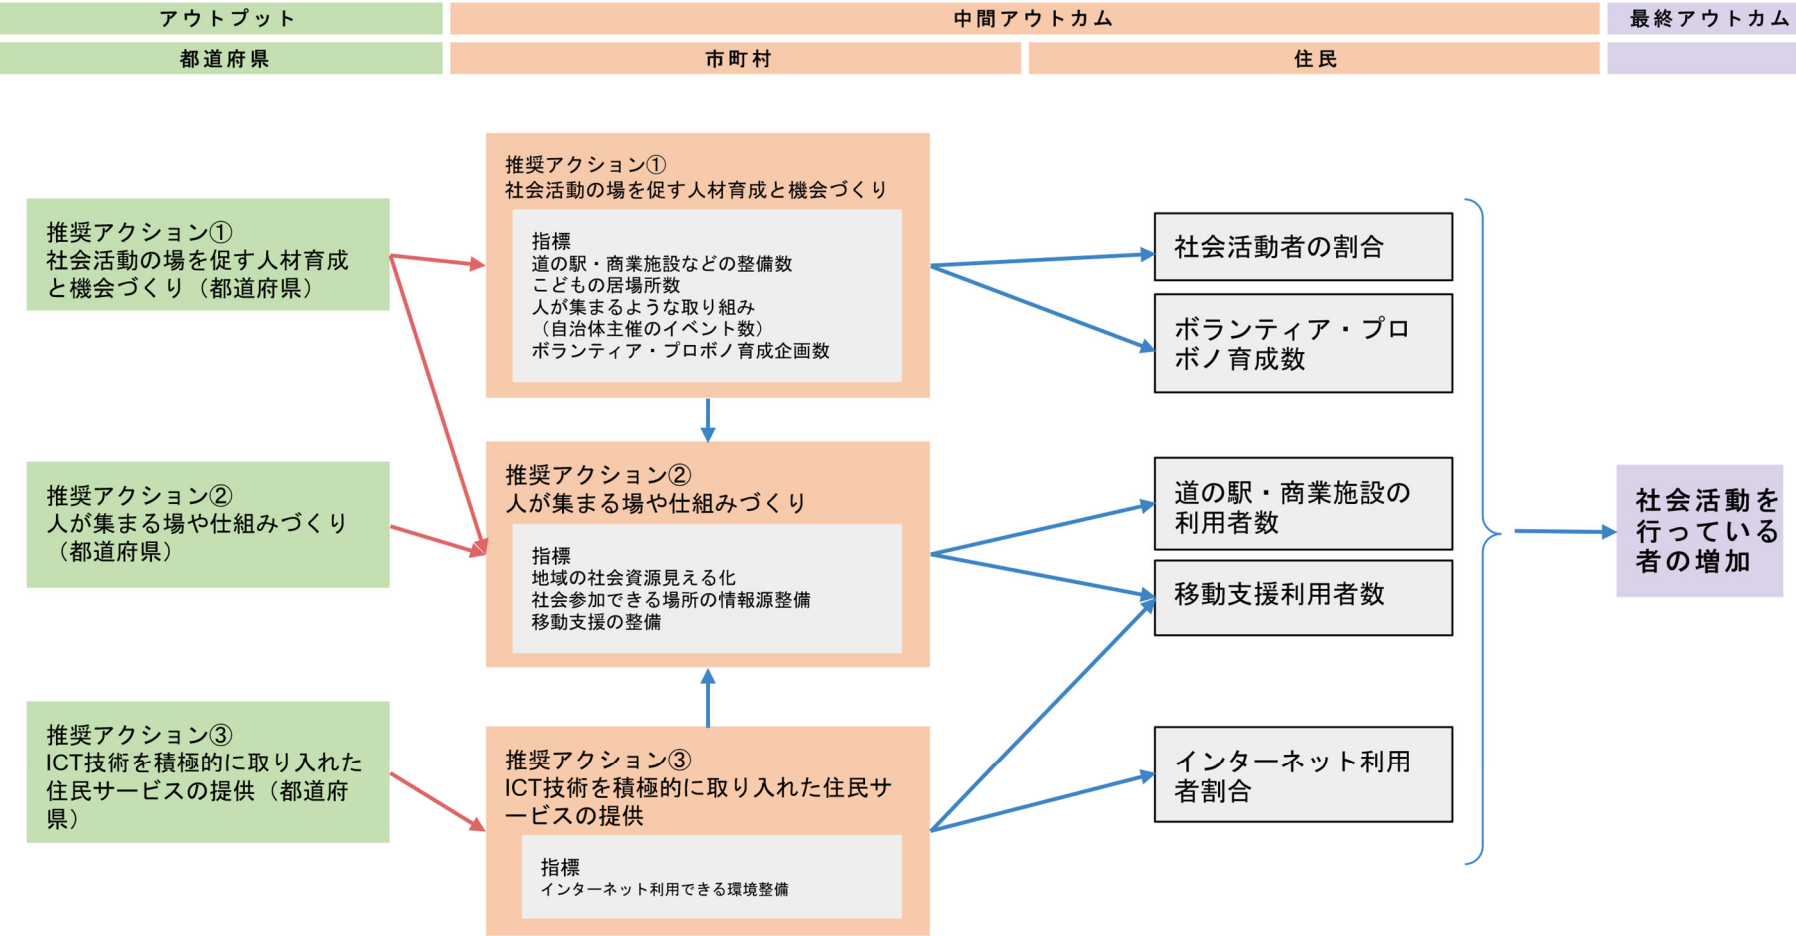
アウトプット

中間アウトカム

最終アウトカム

都道府県

市町村

住民

推奨アクション①
社会活動の場を促す人材育成と機会づくり（都道府県）

推奨アクション②
人が集まる場や仕組みづくり（都道府県）

推奨アクション③
ICT技術を積極的に取り入れた住民サービスの提供（都道府県）

推奨アクション①
社会活動の場を促す人材育成と機会づくり

指標
道の駅・商業施設などの整備数
こどもの居場所数
人が集まるような取り組み
（自治体主催のイベント数）
ボランティア・プロボノ育成企画数

推奨アクション②
人が集まる場や仕組みづくり

指標
地域の社会資源見える化
社会参加できる場所の情報源整備
移動支援の整備

推奨アクション③
ICT技術を積極的に取り入れた住民サービスの提供

指標
インターネット利用できる環境整備

社会活動者の割合

ボランティア・プロボノ育成数

道の駅・商業施設の利用者数

移動支援利用者数

インターネット利用者割合

社会活動を行っている者の増加